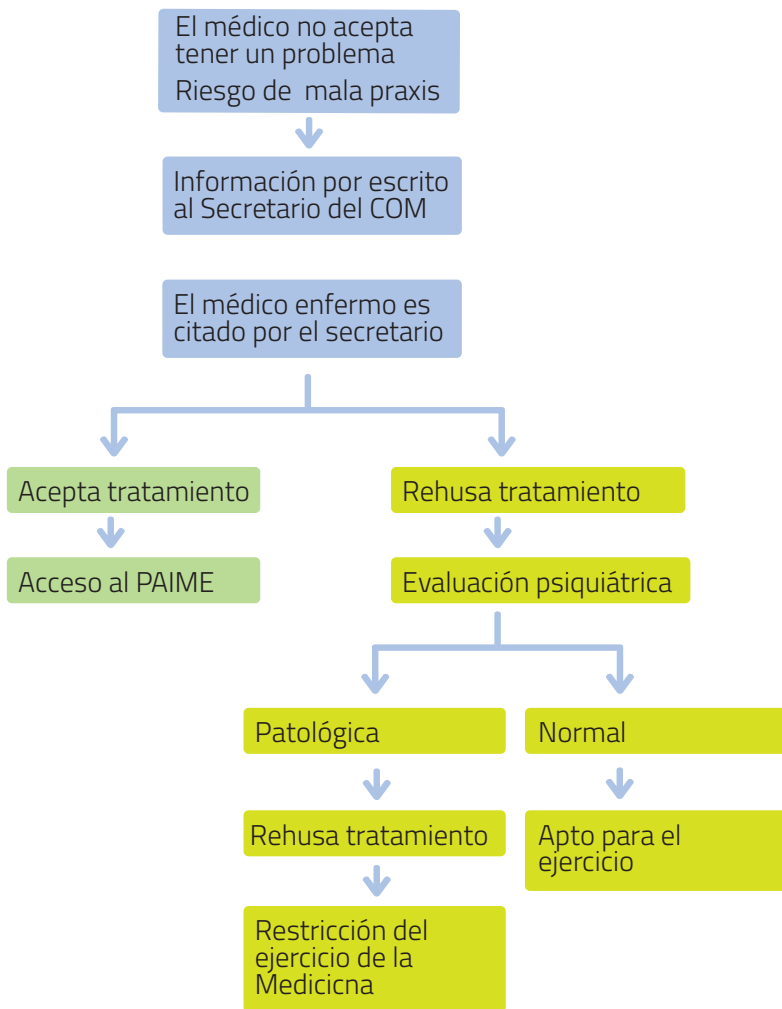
El médico no acepta tener un problema
Riesgo de mala praxis

Información por escrito al Secretario del COM

El médico enfermo es citado por el secretario

Acepta tratamiento

Acceso al PAIME

Rehusa tratamiento

Evaluación psiquiátrica

Patológica

Rehusa tratamiento

Restricción del ejercicio de la Medicicna

Normal

Apto para el ejercicio